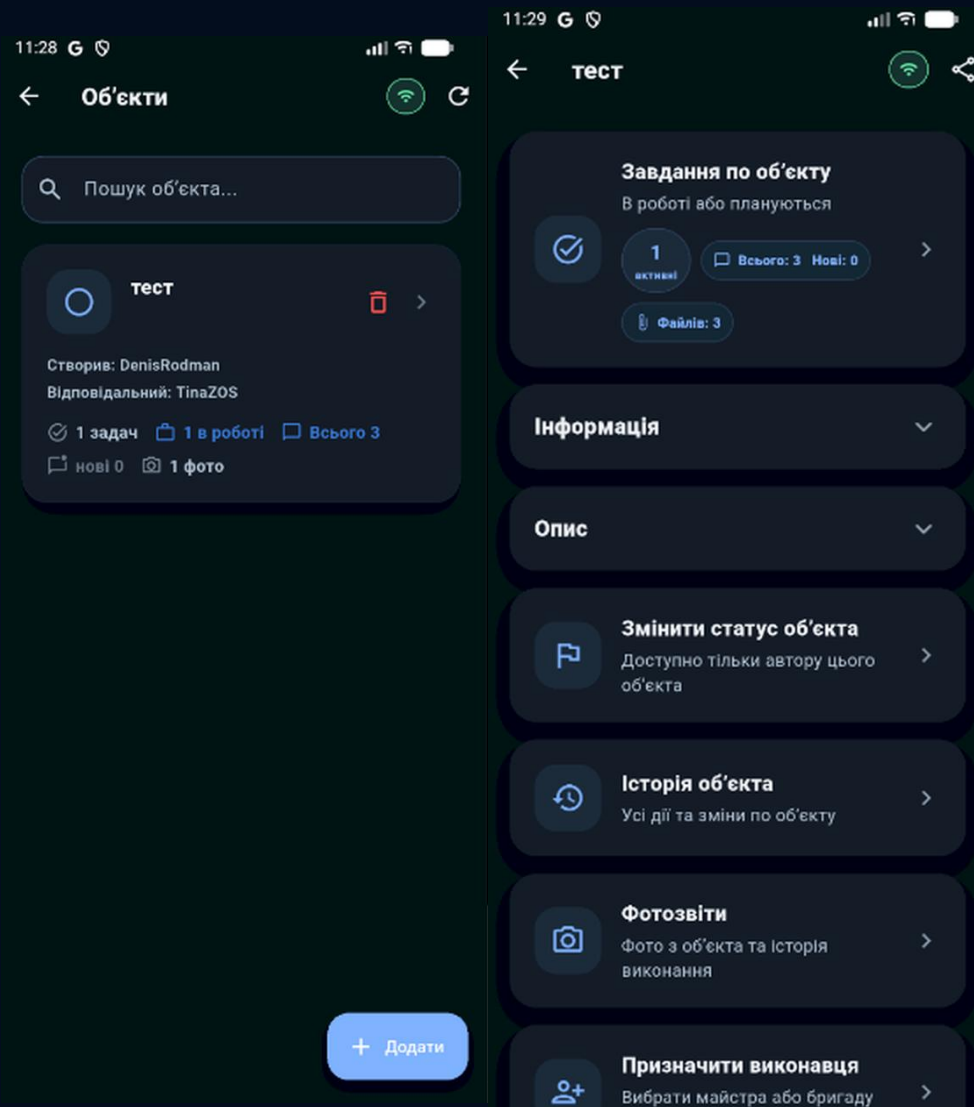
11:28 G

Об'єкти

Пошук об'єкта...

тест

Створив: DenisRodman

Відповідальний: TinaZOS

1 задач 1 в роботі Всього 3

нові 0 1 фото

+ Додати

11:29 G

тест

Завдання по об'єкту

В роботі або плануються

1 активні

Всього: 3 Нові: 0

Файлів: 3

Інформація

Опис

Змінити статус об'єкта

Доступно тільки автору цього об'єкта

Історія об'єкта

Усі дії та зміни по об'єкту

Фотозвіти

Фото з об'єкта та історія виконання

Призначити виконавця

Вибрати майстра або бригаду